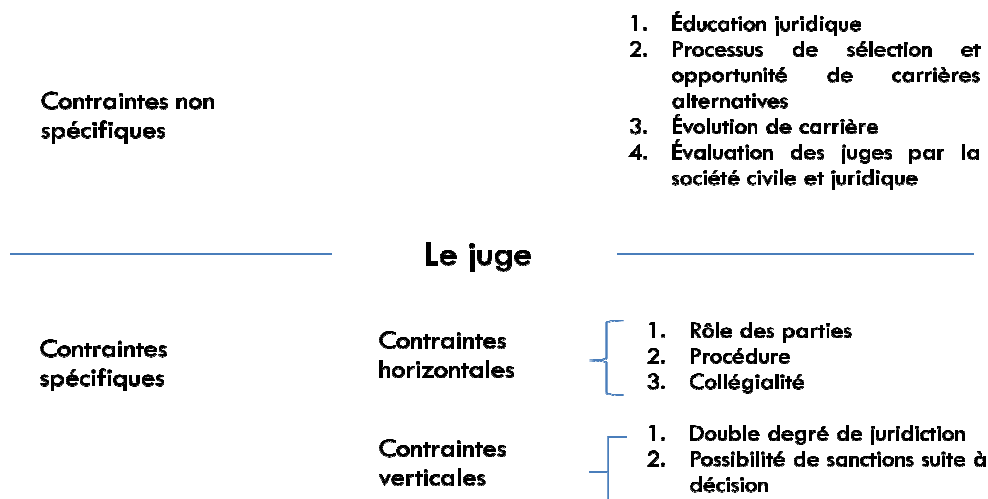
Contraintes non spécifiques

1. Éducation juridique
2. Processus de sélection et opportunité de carrières alternatives
3. Évolution de carrière
4. Évaluation des juges par la société civile et juridique

Le juge

Contraintes spécifiques

Contraintes horizontales

1. Rôle des parties
2. Procédure
3. Collégialité

Contraintes verticales

1. Double degré de juridiction
2. Possibilité de sanctions suite à décision